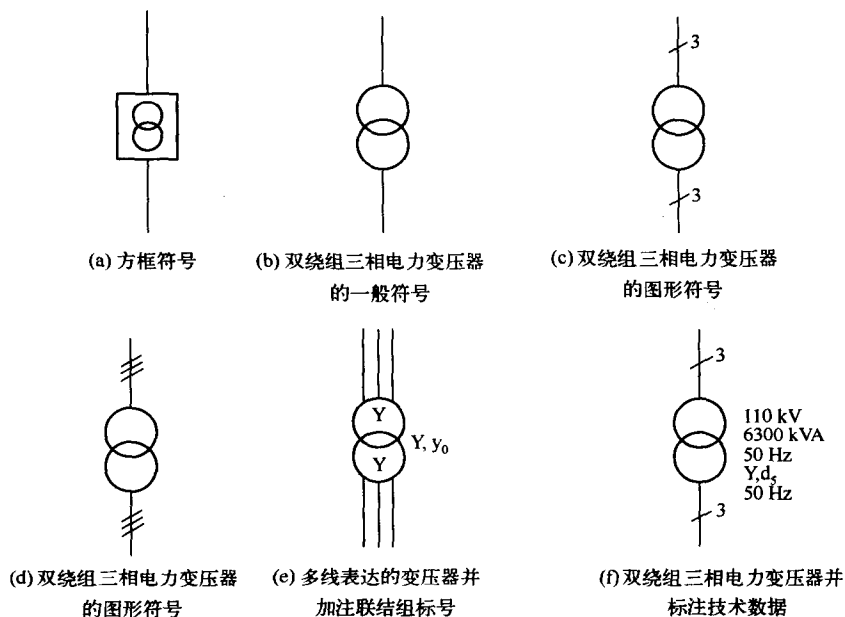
3

3

(a) 方框符号

(b) 双绕组三相电力变压器的一般符号

(c) 双绕组三相电力变压器的图形符号

Y

Y

Y, $y_0$

3

110 kV
6300 kVA
50 Hz
Y,$d_5$
50 Hz

3

(d) 双绕组三相电力变压器的图形符号

(e) 多线表达的变压器并加注联结组标号

(f) 双绕组三相电力变压器并标注技术数据